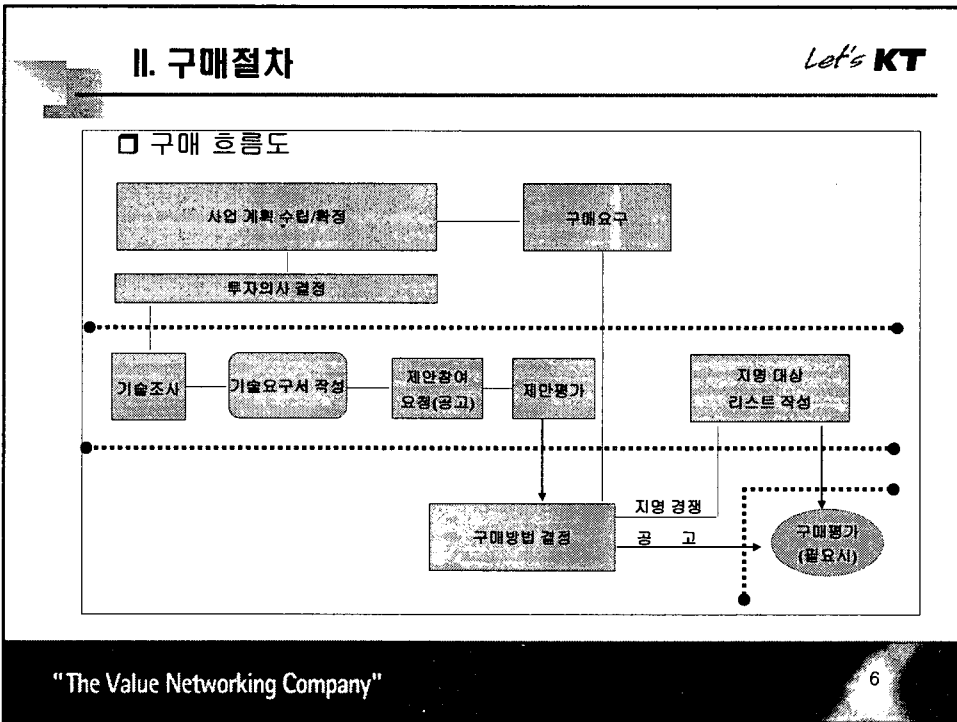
II. 구매절차

Let's KT

□ 구매 흐름도

사업 계획 수립/확정

구매요구

투자의사 결정

기술조사

기술요구서 작성

제안참여 요청(공고)

제안평가

지명 대상 리스트 작성

지명 경쟁

구매방법 결정

공 고

구매평가 (필요시)

"The Value Networking Company"

6